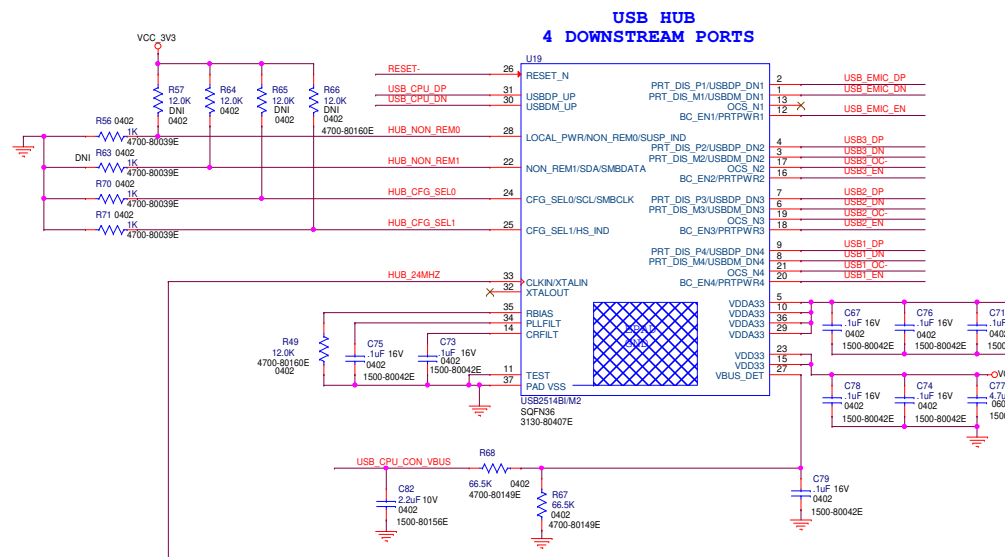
USB HUB
4 DOWNSTREAM PORTS

VCC_3V3

R57 12.0K DNI 0402
R64 12.0K 0402
R65 12.0K DNI 0402
R66 12.0K DNI 0402 4700-80160E

R56 0402 1K 4700-80039E
DNI R63 0402 1K 4700-80039E
R70 0402 1K 4700-80039E
R71 0402 1K 4700-80039E

RESET-
USB_CPU_DP
USB_CPU_DN
HUB_NON_REM0
HUB_NON_REM1
HUB_CFG_SEL0
HUB_CFG_SEL1
HUB_24MHZ

U19
26 RESET_N
31 USBDP_UP
30 USBDM_UP
28 LOCAL_PWR/NON_REM0/SUSP_IND
22 NON_REM1/SDA/SMBDATA
24 CFG_SEL0/SCL/SMBCLK
25 CFG_SEL1/HS_IND
33 CLKIN/XTALIN
32 XTALOUT
35 RBIAS
34 PLLFILT
14 CRFILT
11 TEST
37 PAD VSS

PRT_DIS_P1/USBDP_DN1 2
PRT_DIS_M1/USBDM_DN1 1
OCS_N1 13
BC_EN1/PRTPWR1 12
PRT_DIS_P2/USBDP_DN2 4
PRT_DIS_M2/USBDM_DN2 3
OCS_N2 17
BC_EN2/PRTPWR2 16
PRT_DIS_P3/USBDP_DN3 7
PRT_DIS_M3/USBDM_DN3 6
OCS_N3 19
BC_EN3/PRTPWR3 18
PRT_DIS_P4/USBDP_DN4 9
PRT_DIS_M4/USBDM_DN4 8
OCS_N4 21
BC_EN4/PRTPWR4 20
VDDA33 5
VDDA33 10
VDDA33 36
VDDA33 29
VDD33 23
VDD33 15
VBUS_DET 27

USB_EMIC_DP
USB_EMIC_DN
USB_EMIC_EN
USB3_DP
USB3_DN
USB3_OC-
USB3_EN
USB2_DP
USB2_DN
USB2_OC-
USB2_EN
USB1_DP
USB1_DN
USB1_OC-
USB1_EN

USB2514BI/M2
SQFN36
3130-80407E

R49 12.0K 4700-80160E 0402
C75 .1uF 16V 0402 1500-80042E
C73 .1uF 16V 0402 1500-80042E

C67 .1uF 16V 0402 1500-80042E
C76 .1uF 16V 0402 1500-80042E
C71 .1u 060
C78 .1uF 16V 0402 1500-80042E
C74 .1uF 16V 0402 1500-80042E
C77 4.7u 060

USB_CPU_CON_VBUS
R68 66.5K 0402 4700-80149E
R67 66.5K 0402 4700-80149E
C82 2.2uF 10V 0402 1500-80156E
C79 .1uF 16V 0402 1500-80042E